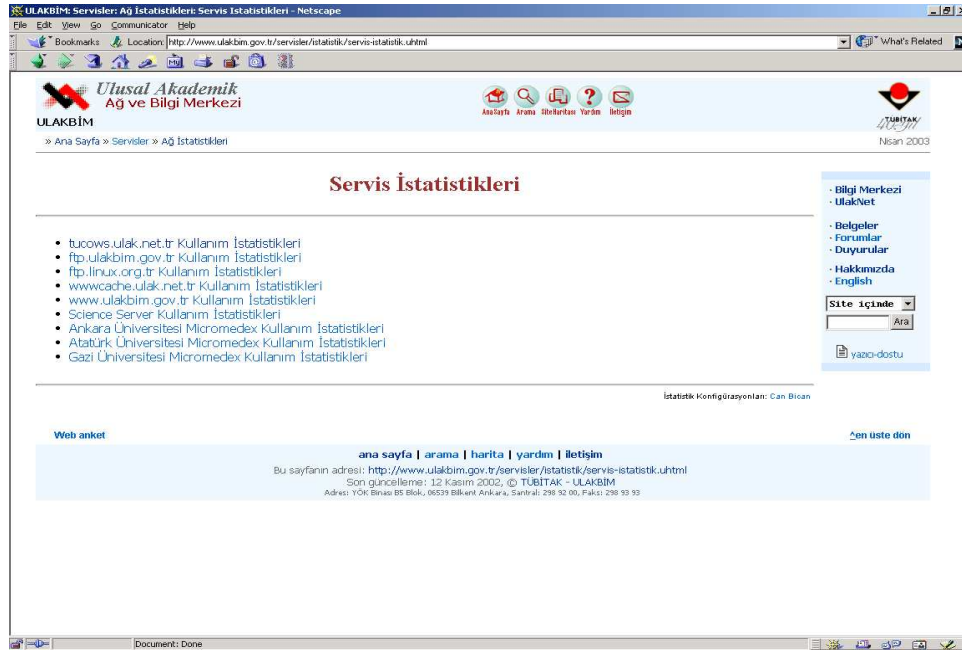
ULAKBİM: Servisler: Ağ İstatistikleri: Servis İstatistikleri - Netscape

File Edit View Go Communicator Help

Bookmarks Location: http://www.ulakbim.gov.tr/servisler/istatistik/servis-istatistik.uhtml What's Related

Ulusal Akademik Ağ ve Bilgi Merkezi
ULAKBİM

AnaSayfa Arama SiteHaritası Yardım İletişim

TÜBİTAK 40. yıl

» Ana Sayfa » Servisler » Ağ İstatistikleri

Nisan 2003

Servis İstatistikleri

- tucows.ulak.net.tr Kullanım İstatistikleri
- ftp.ulakbim.gov.tr Kullanım İstatistikleri
- ftp.linux.org.tr Kullanım İstatistikleri
- wwwcache.ulak.net.tr Kullanım İstatistikleri
- www.ulakbim.gov.tr Kullanım İstatistikleri
- Science Server Kullanım İstatistikleri
- Ankara Üniversitesi Micromedex Kullanım İstatistikleri
- Atatürk Üniversitesi Micromedex Kullanım İstatistikleri
- Gazi Üniversitesi Micromedex Kullanım İstatistikleri

· Bilgi Merkezi
· UlakNet
· Belgeler
· Forumlar
· Duyurular
· Hakkımızda
· English

Site içinde
Ara

yazıcı-dostu

İstatistik Konfigürasyonları: Can Bican

Web anket

^en üste dön

ana sayfa | arama | harita | yardım | iletişim

Bu sayfanın adresi: http://www.ulakbim.gov.tr/servisler/istatistik/servis-istatistik.uhtml
Son güncelleme: 12 Kasım 2002, © TÜBİTAK - ULAKBİM
Adres: YÖK Binası B5 Blok, 06539 Bilkent Ankara, Santral: 298 92 00, Faks: 298 93 93

Document: Done